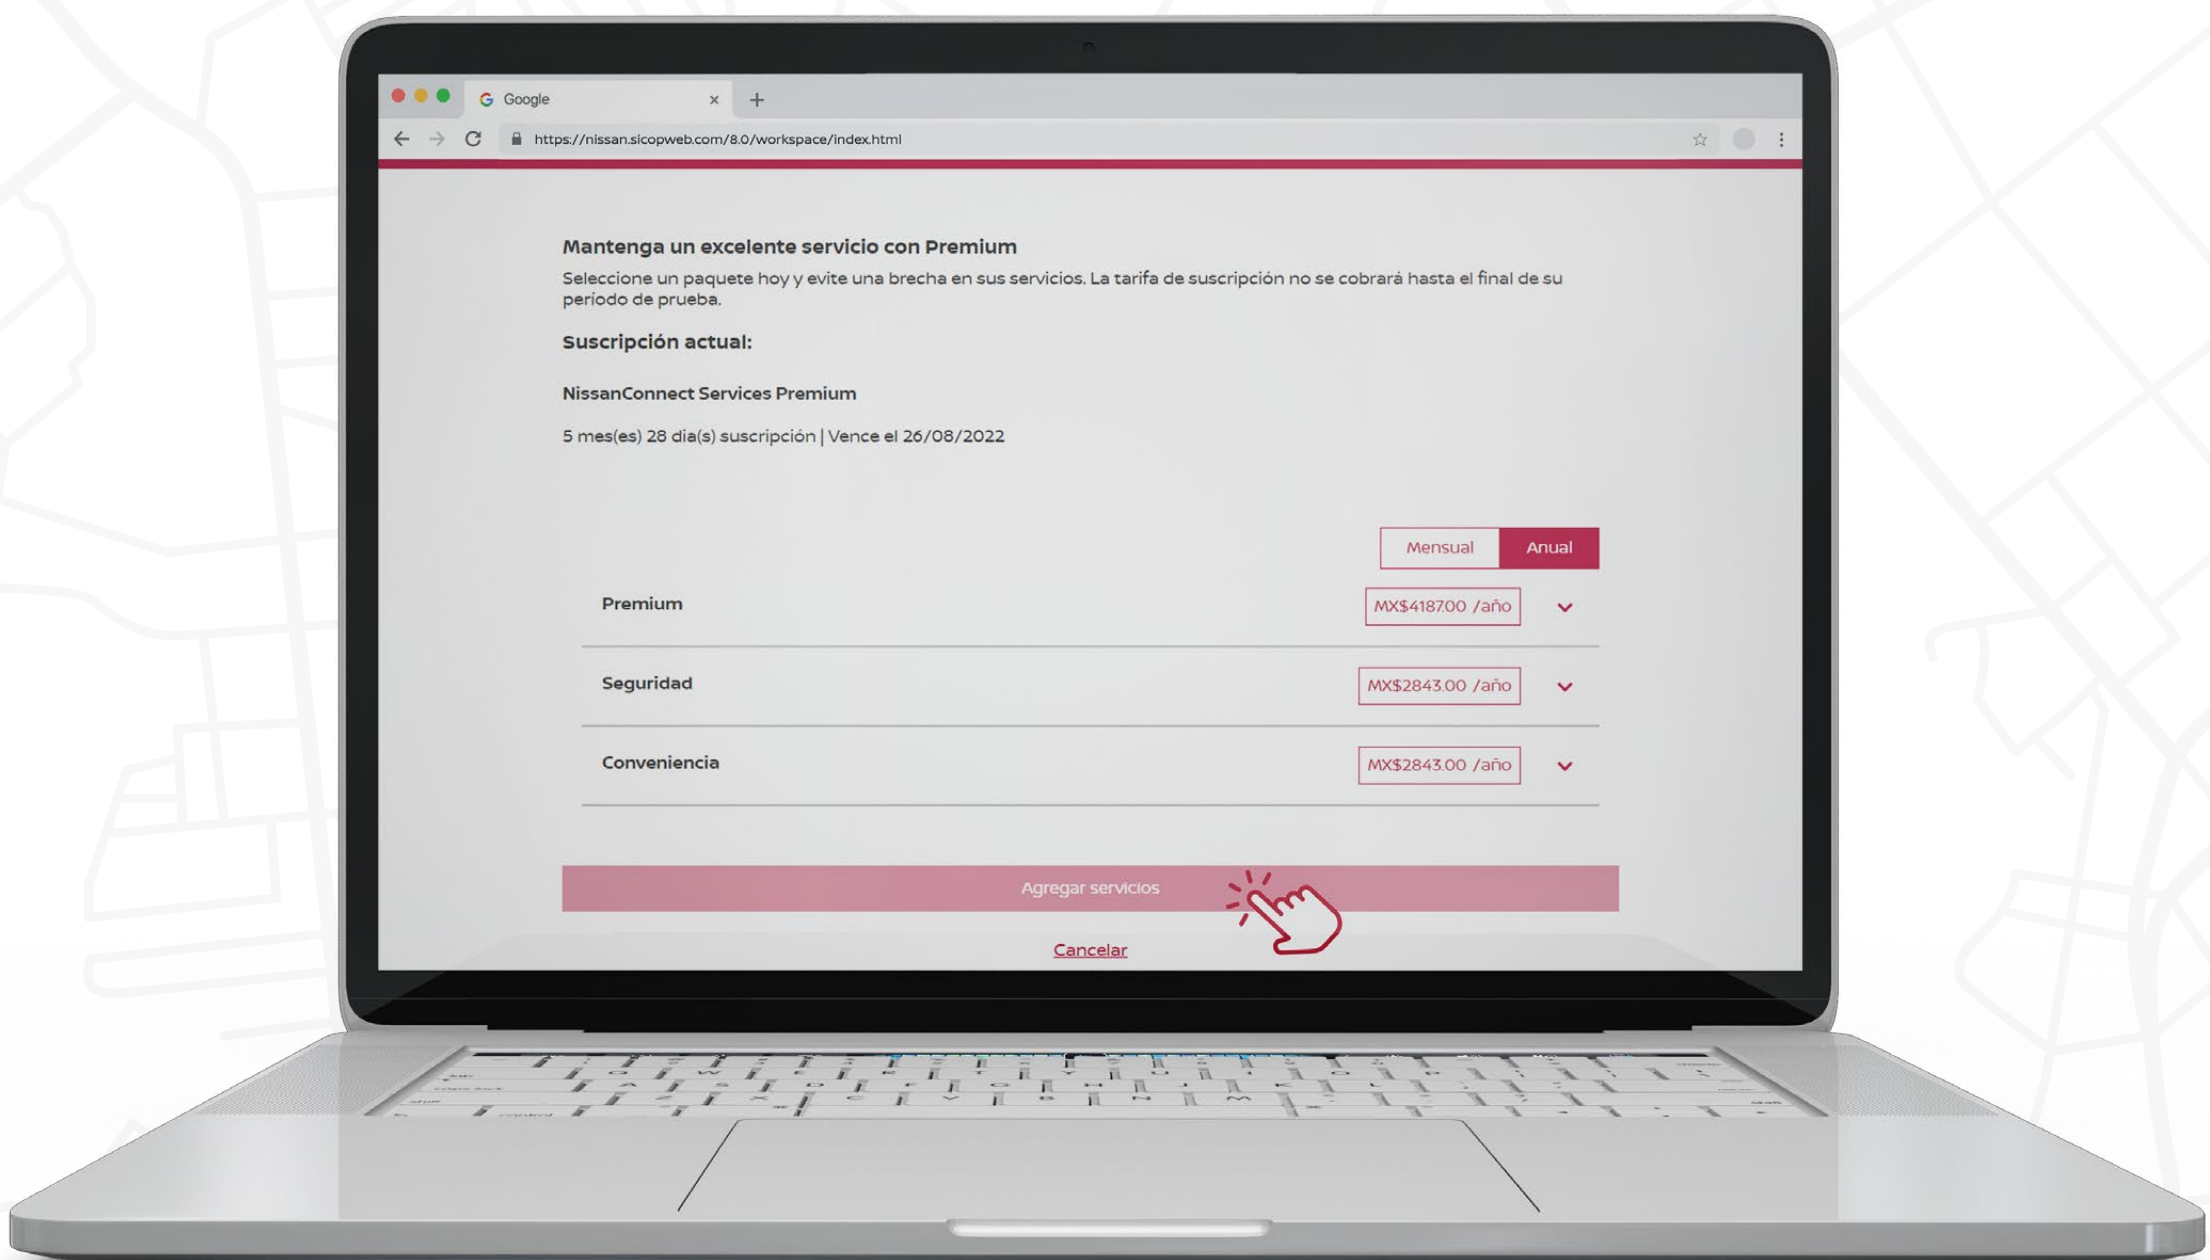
Google

https://nissan.sicopweb.com/8.0/workspace/index.html

Mantenga un excelente servicio con Premium

Seleccione un paquete hoy y evite una brecha en sus servicios. La tarifa de suscripción no se cobrará hasta el final de su periodo de prueba.

Suscripción actual:

NissanConnect Services Premium

5 mes(es) 28 dia(s) suscripción | Vence el 26/08/2022

Mensual Anual

Premium MX$4187.00 /año

Seguridad MX$2843.00 /año

Conveniencia MX$2843.00 /año

Agregar servicios

Cancelar